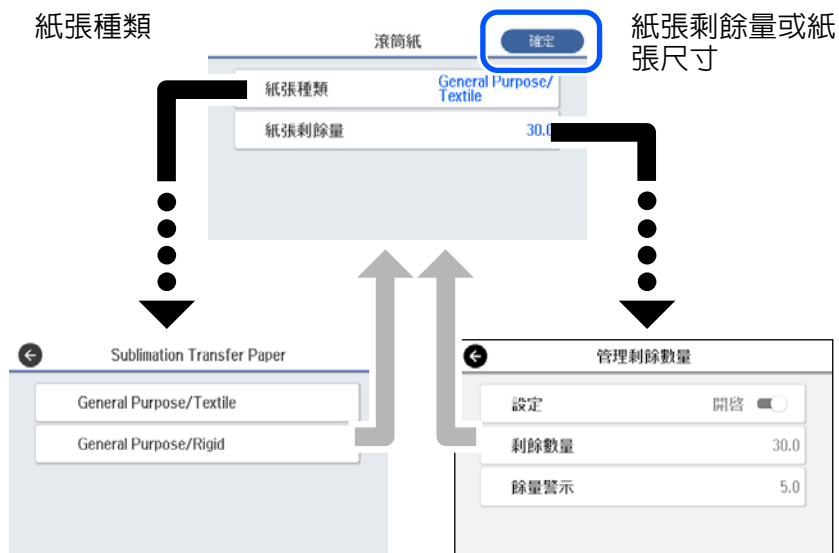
紙張種類

滾筒紙

確定

紙張剩餘量或紙張尺寸

紙張種類 General Purpose/Textile

紙張剩餘量 30.0

Sublimation Transfer Paper

General Purpose/Textile

General Purpose/Rigid

管理剩餘數量

設定 開啟

剩餘數量 30.0

餘量警示 5.0